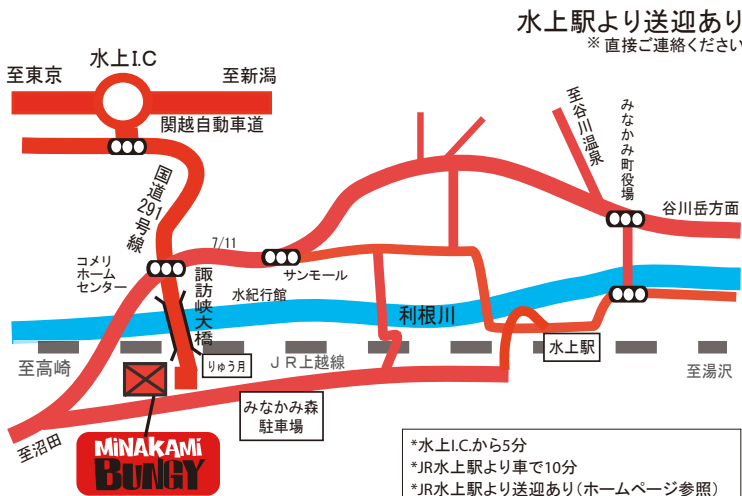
水上駅より送迎あり
※直接ご連絡ください

水上I.C
至東京
至新潟
関越自動車道
国道291号線
至谷川温泉
みなかみ町役場
谷川岳方面
7/11
コメリホームセンター
サンモール
諏訪峡大橋
水紀行館
利根川
りゅう月
JR上越線
水上駅
至高崎
至湯沢
みなかみ森駐車場
至沼田
MINAKAMI BUNGY

*水上I.C.から5分
*JR水上駅より車で10分
*JR水上駅より送迎あり（ホームページ参照）